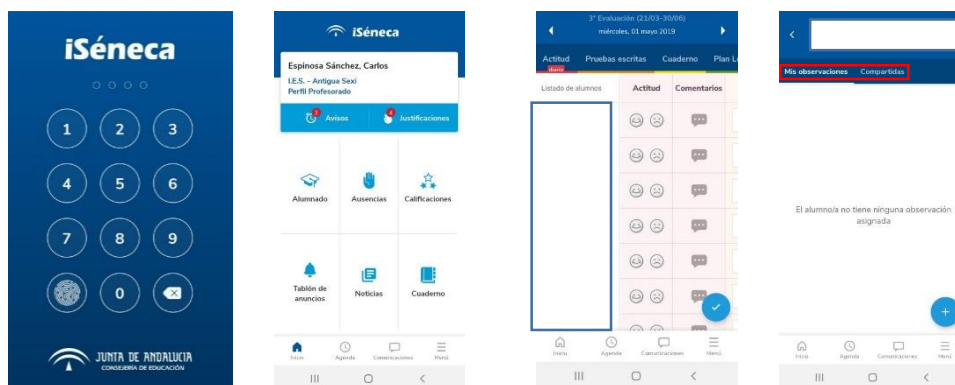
iSéneca

1 2 3
4 5 6
7 8 9
0

JUNTA DE ANDALUCIA
CONSEJERÍA DE EDUCACIÓN

iSéneca

Espinosa Sánchez, Carlos
I.E.S. - Antigua Sexi
Perfil Profesorado

Avisos
Justificaciones

Alumnado
Ausencias
Calificaciones
Tablón de anuncios
Noticias
Cuaderno

Inicio
Agenda
Comunicaciones
Menú

3ª Evaluación (21/03-30/06)
miércoles, 01 mayo 2019

Actitud
Pruebas escritas
Cuaderno
Plan L

Listado de alumnos
Actitud
Comentarios

Inicio
Agenda
Comunicaciones
Menú

Mis observaciones
Compartidas

El alumno/a no tiene ninguna observación asignada

Inicio
Agenda
Comunicaciones
Menú